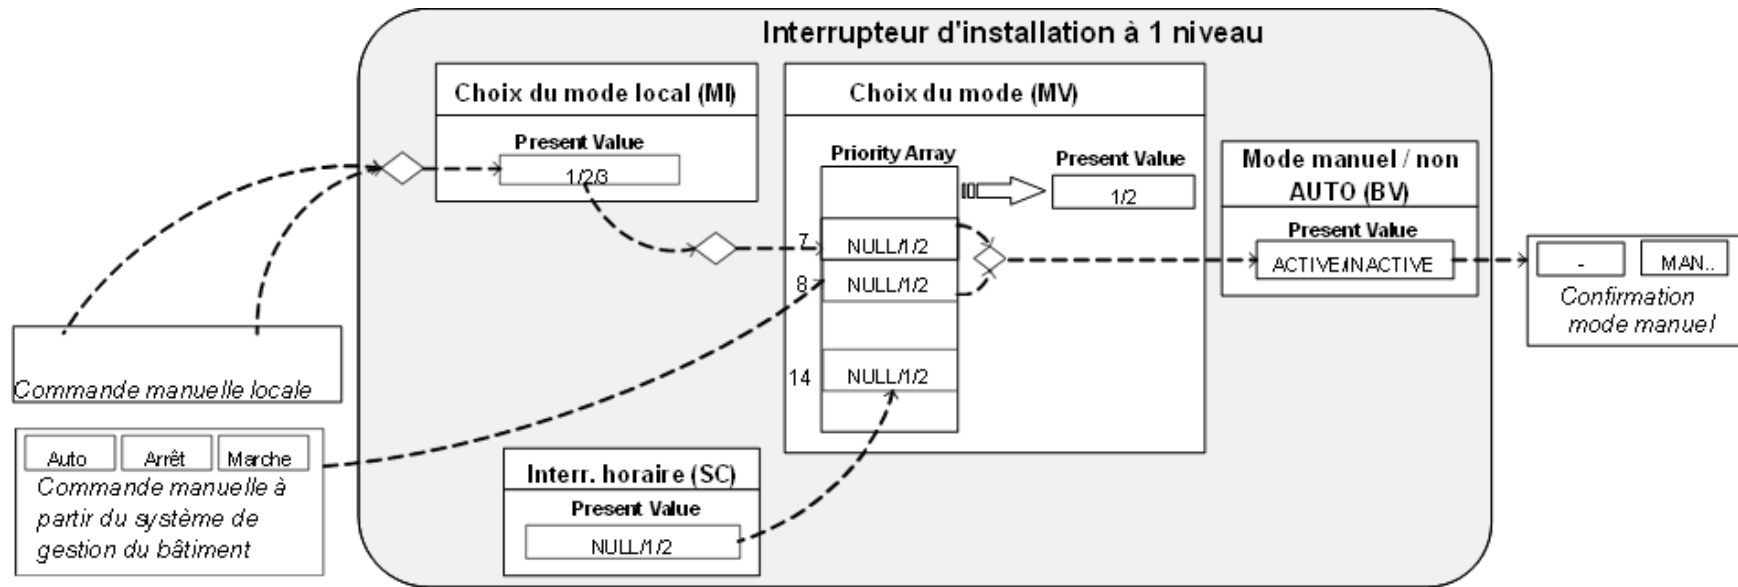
Interrupteur d'installation à 1 niveau

Choix du mode local (MI)

Present Value

1/2/3

Choix du mode (MV)

Priority Array

Present Value

1/2

7

NULL/1/2

8

NULL/1/2

14

NULL/1/2

Mode manuel / non AUTO (BV)

Present Value

ACTIVE/INACTIVE

-

MAN..

Confirmation mode manuel

Commande manuelle locale

Auto

Arrêt

Marche

Commande manuelle à partir du système de gestion du bâtiment

Interr. horaire (SC)

Present Value

NULL/1/2